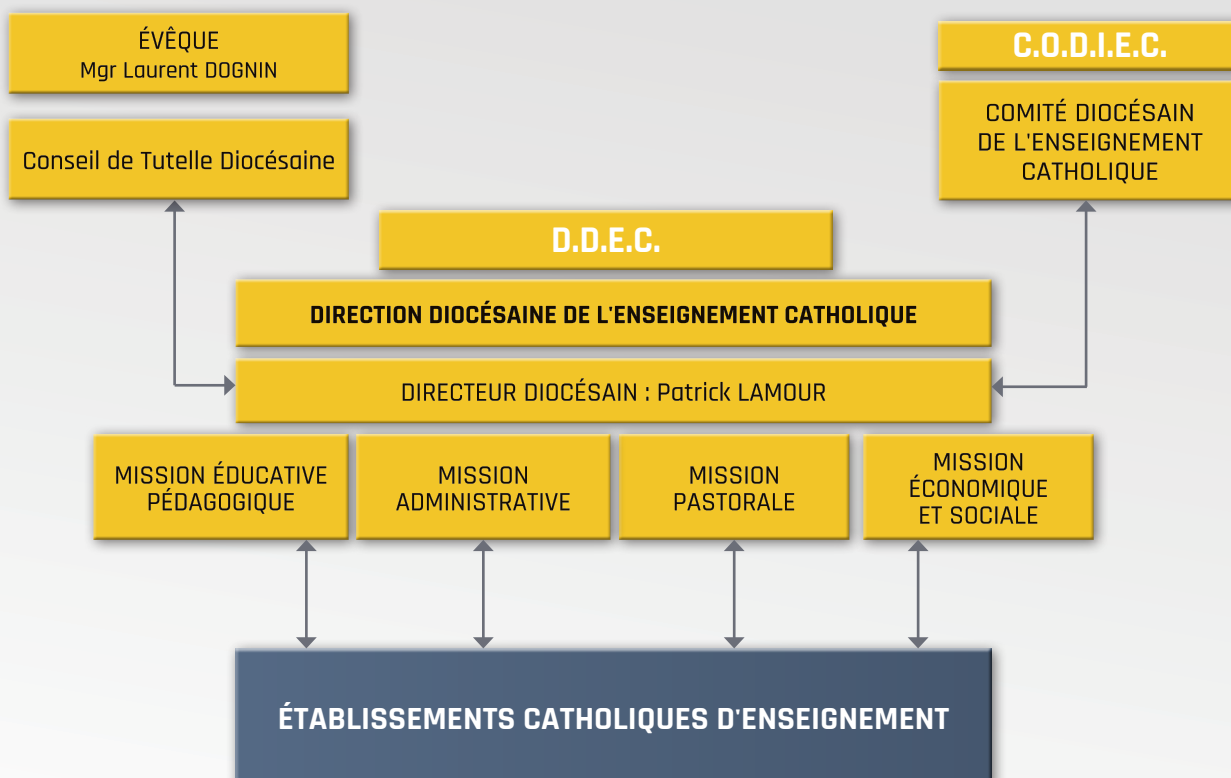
ÉVÊQUE
Mgr Laurent DOGNIN

Conseil de Tutelle Diocésaine

C.O.D.I.E.C.

COMITÉ DIOCÉSAIN DE L'ENSEIGNEMENT CATHOLIQUE

D.D.E.C.

DIRECTION DIOCÉSAINE DE L'ENSEIGNEMENT CATHOLIQUE

DIRECTEUR DIOCÉSAIN : Patrick LAMOUR

MISSION ÉDUCATIVE PÉDAGOGIQUE

MISSION ADMINISTRATIVE

MISSION PASTORALE

MISSION ÉCONOMIQUE ET SOCIALE

ÉTABLISSEMENTS CATHOLIQUES D'ENSEIGNEMENT